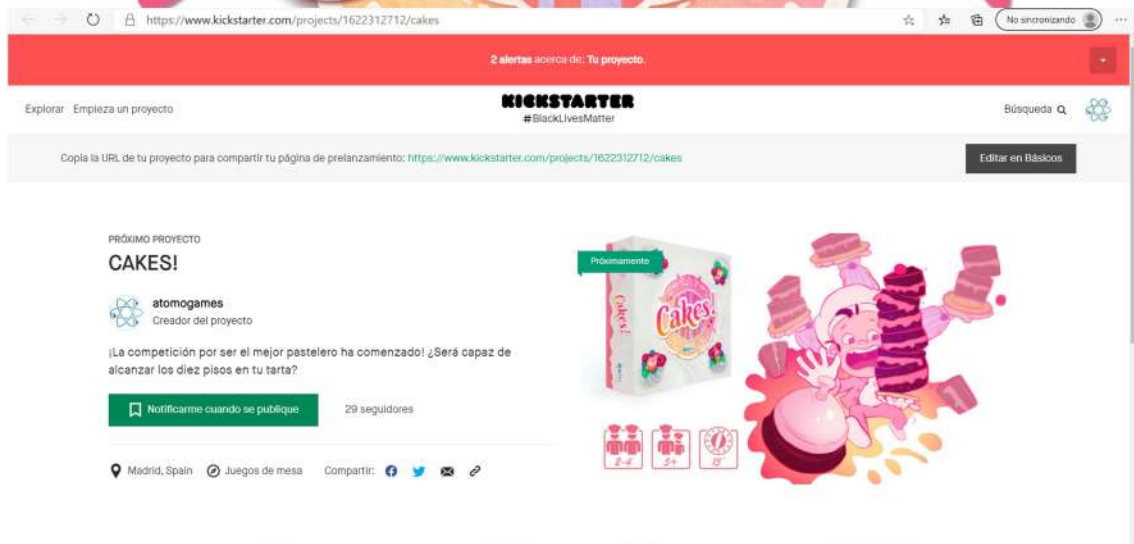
https://www.kickstarter.com/projects/1622312712/cakes

No sincronizando

2 alertas acerca de: Tu proyecto.

Explorar Empieza un proyecto

KICKSTARTER
#BlackLivesMatter

Búsqueda

Copia la URL de tu proyecto para compartir tu página de prelanzamiento: https://www.kickstarter.com/projects/1622312712/cakes

Editar en Básicos

PRÓXIMO PROYECTO

CAKES!

atomogames
Creador del proyecto

¡La competición por ser el mejor pastelero ha comenzado! ¿Será capaz de alcanzar los diez pisos en tu tarta?

Notificarme cuando se publique

29 seguidores

Madrid, Spain Juegos de mesa Compartir:

Próximamente

Cakes!

Cakes!

2-4

5+

15'